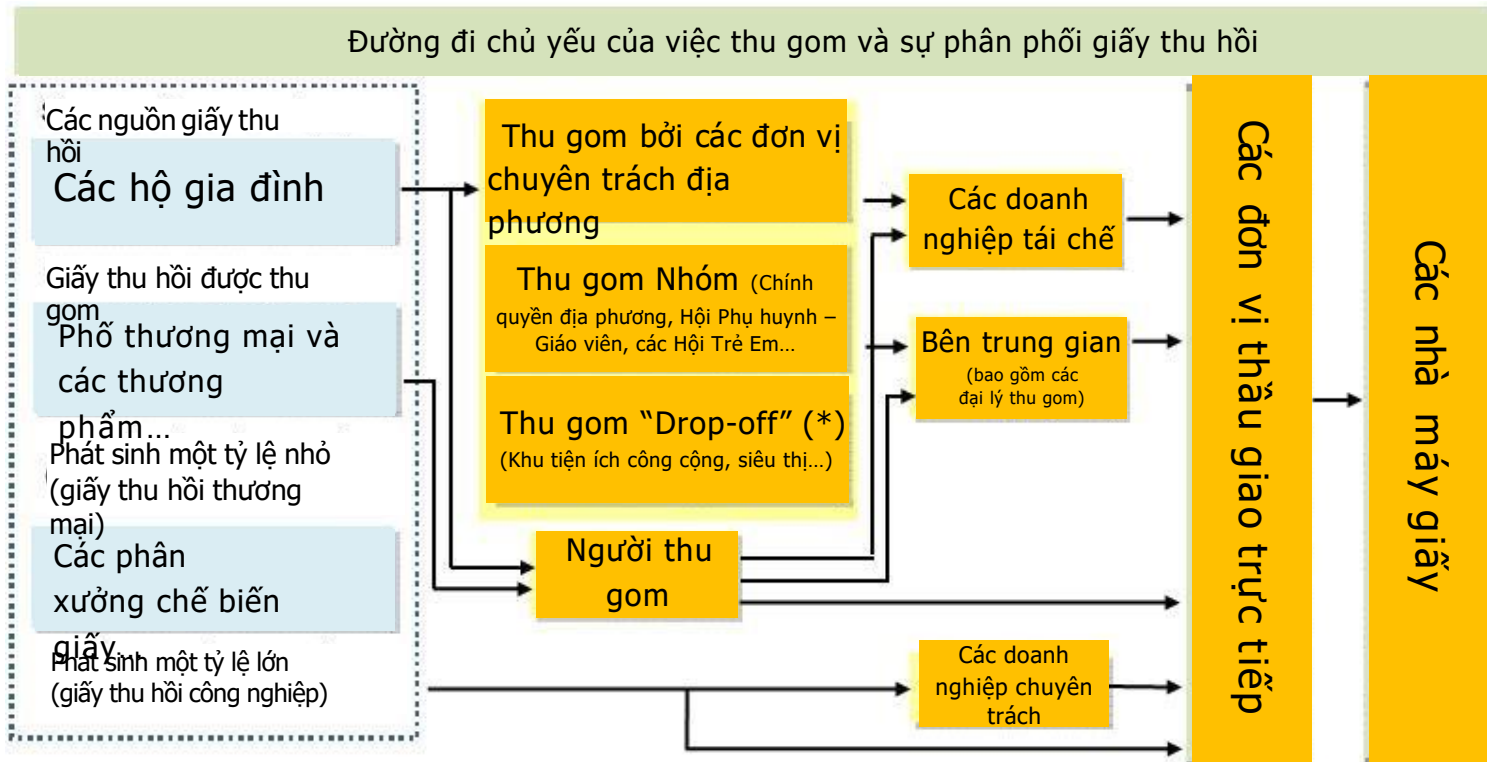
Đường đi chủ yếu của việc thu gom và sự phân phối giấy thu hồi

Các nguồn giấy thu hồi

Các hộ gia đình

Giấy thu hồi được thu gom

Phố thương mại và các thương phẩm…

Phát sinh một tỷ lệ nhỏ (giấy thu hồi thương mại)

Các phân xưởng chế biến giấy…

Phát sinh một tỷ lệ lớn (giấy thu hồi công nghiệp)

Thu gom bởi các đơn vị chuyên trách địa phương

Thu gom Nhóm (Chính quyền địa phương, Hội Phụ huynh – Giáo viên, các Hội Trẻ Em…

Thu gom "Drop-off" (*) (Khu tiện ích công cộng, siêu thị…)

Người thu gom

Các doanh nghiệp tái chế

Bên trung gian (bao gồm các đại lý thu gom)

Các doanh nghiệp chuyên trách

Các đơn vị thầu giao trực tiếp

Các nhà máy giấy